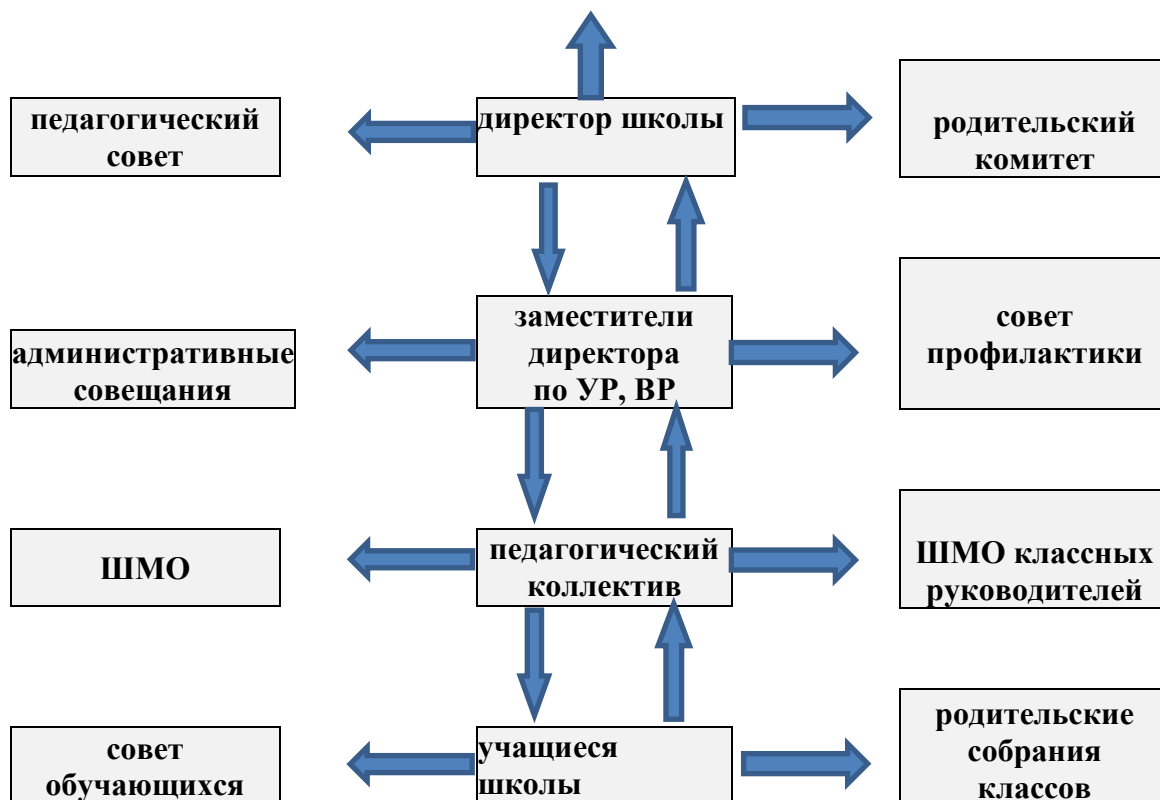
педагогический совет

директор школы

родительский комитет

административные совещания

заместители директора по УР, ВР

совет профилактики

ШМО

педагогический коллектив

ШМО классных руководителей

совет обучающихся

учащиеся школы

родительские собрания классов